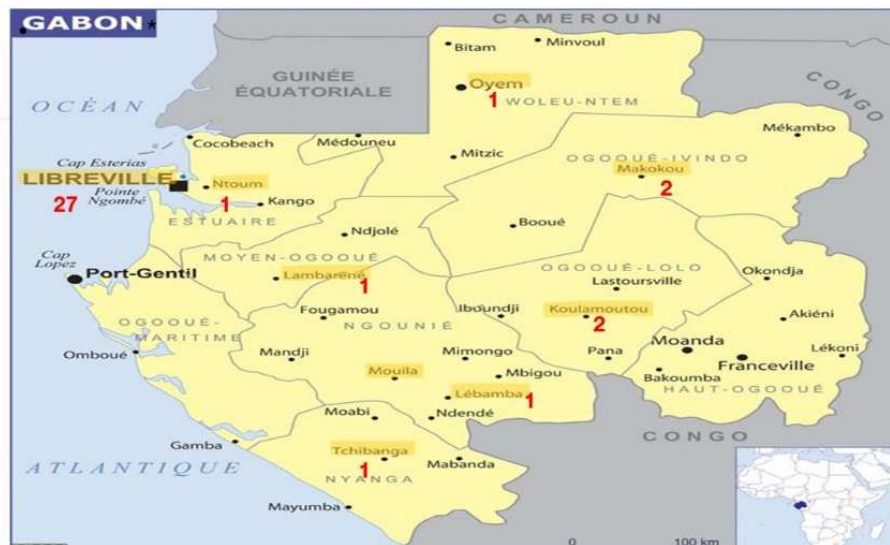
GABON

CAMEROUN

GUINÉE ÉQUATORIALE

CONGO

OCÉAN

ATLANTIQUE

Bitam
Minvoul
Oyem
1
WOLEU-NTEM

Mékambo

Cocobeach
Médouneu
Mitzic
OGOOUÉ-IVINDO
Makokou
2

Cap Esterias
LIBREVILLE
Ntoum
1
Kango
Pointe Ngombé
27
ESTUAIRE

Ndjolé
Booué

Cap Lopez
Port-Gentil
MOYEN-OGOOUÉ
Lambaréné
1

OGOOUÉ-LOLO
Okondja
Lastoursville

Fougamou
NGOUNIÉ
Iboundji
Koulamoutou
2
Akiéni

OGOOUÉ-MARITIME
Omboué
Mandji
Mimongo
Pana
Moanda
Franceville
Lékoni
Mbigou
Bakoumba
HAUT-OGOOUÉ

Mouila
Lébamba
1
Moabi
Ndendé

Gamba
Tchibanga
1
Mabanda
NYANGA

Mayumba

0
100 km